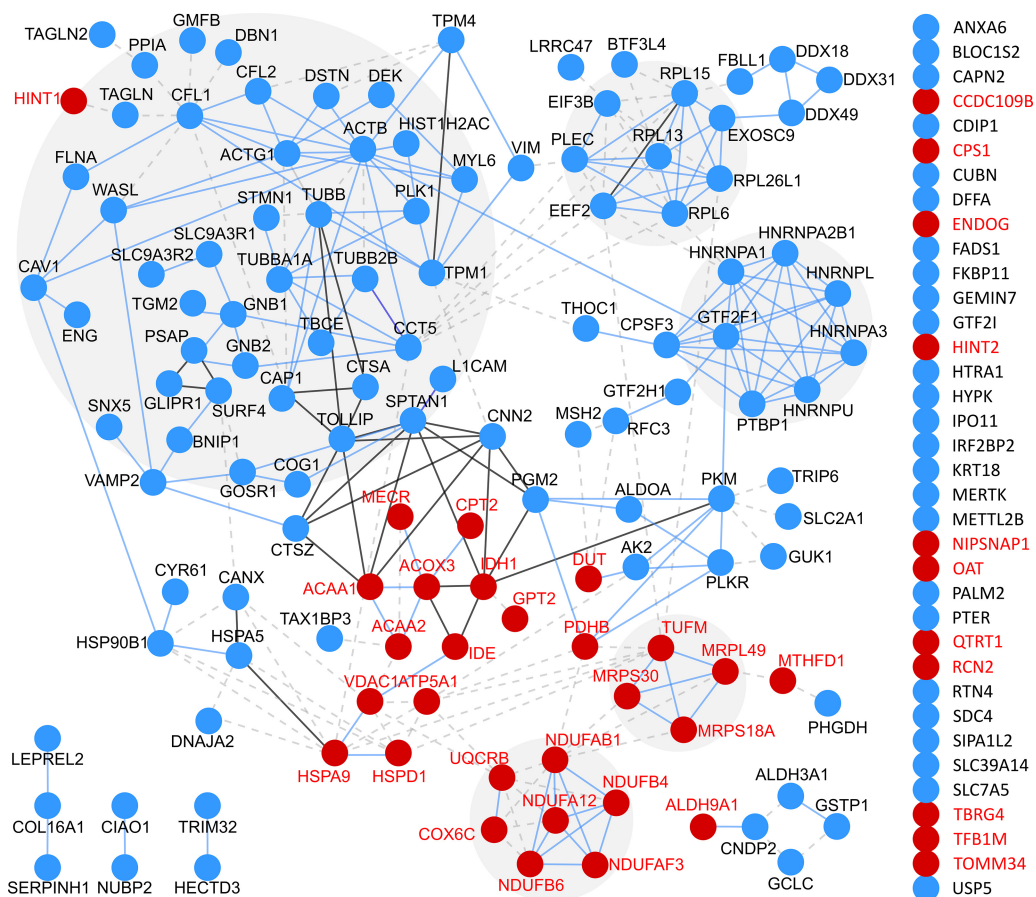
TAGLN2
GMFB
PPIA
DBN1
TPM4
HINT1
TAGLN
CFL1
CFL2
DSTN
DEK
ACTB
HIST1H2AC
ACTG1
MYL6
VIM
FLNA
WASL
STMN1
TUBB
PLK1
SLC9A3R1
SLC9A3R2
TUBBA1A
TUBB2B
TPM1
CAV1
ENG
TGM2
GNB1
TBCE
CCT5
PSAP
GNB2
CAP1
CTSA
GLIPR1
SURF4
SNX5
BNIP1
TOLLIP
SPTAN1
L1CAM
VAMP2
GOSR1
COG1
CNN2
CTSZ
MECR
CPT2
PGM2
ACAA1
ACOX3
IDH1
CYR61
CANX
TAX1BP3
ACAA2
GPT2
HSP90B1
HSPA5
IDE
VDAC1
ATP5A1
DNAJA2
HSPA9
HSPD1
LEPREL2
COL16A1
CIAO1
TRIM32
SERPINH1
NUBP2
HECTD3
LRRC47
BTF3L4
FBLL1
DDX18
RPL15
DDX31
EIF3B
DDX49
PLEC
RPL13
EXOSC9
RPL26L1
EEF2
RPL6
HNRNPA2B1
HNRNPA1
HNRNPL
THOC1
CPSF3
GTF2F1
HNRNPA3
GTF2H1
HNRNPU
PTBP1
MSH2
RFC3
ALDOA
PKM
TRIP6
SLC2A1
DUT
AK2
GUK1
PLKR
PDHB
TUFM
MRPL49
MTHFD1
MRPS30
MRPS18A
PHGDH
UQCRB
NDUFAB1
NDUFB4
ALDH3A1
NDUFA12
ALDH9A1
GSTP1
COX6C
CNDP2
NDUFB6
NDUFAF3
GCLC
ANXA6
BLOC1S2
CAPN2
CCDC109B
CDIP1
CPS1
CUBN
DFFA
ENDOG
FADS1
FKBP11
GEMIN7
GTF2I
HINT2
HTRA1
HYPK
IPO11
IRF2BP2
KRT18
MERTK
METTL2B
NIPSNAP1
OAT
PALM2
PTER
QTRT1
RCN2
RTN4
SDC4
SIPA1L2
SLC39A14
SLC7A5
TBRG4
TFB1M
TOMM34
USP5